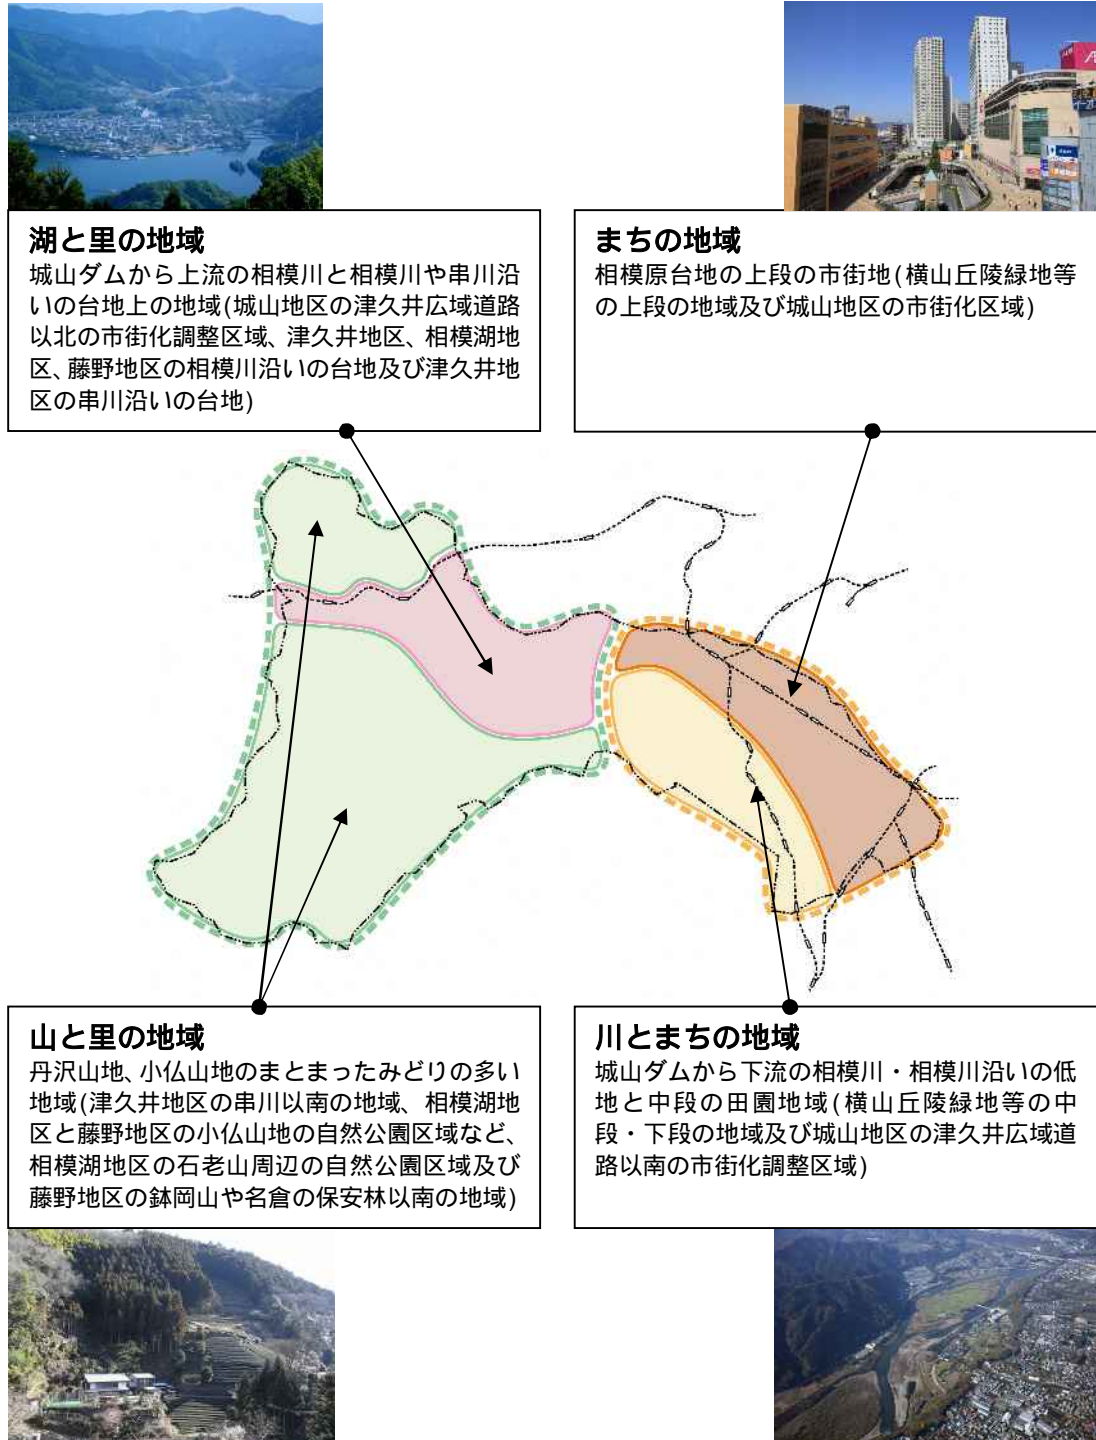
湖と里の地域
城山ダムから上流の相模川と相模川や串川沿いの台地上の地域(城山地区の津久井広域道路以北の市街化調整区域、津久井地区、相模湖地区、藤野地区の相模川沿いの台地及び津久井地区の串川沿いの台地)

まちの地域
相模原台地の上段の市街地(横山丘陵緑地等の上段の地域及び城山地区の市街化区域)

山と里の地域
丹沢山地、小仏山地のまとまったみどりの多い地域(津久井地区の串川以南の地域、相模湖地区と藤野地区の小仏山地の自然公園区域など、相模湖地区の石老山周辺の自然公園区域及び藤野地区の鉢岡山や名倉の保安林以南の地域)

川とまちの地域
城山ダムから下流の相模川・相模川沿いの低地と中段の田園地域(横山丘陵緑地等の中段・下段の地域及び城山地区の津久井広域道路以南の市街化調整区域)